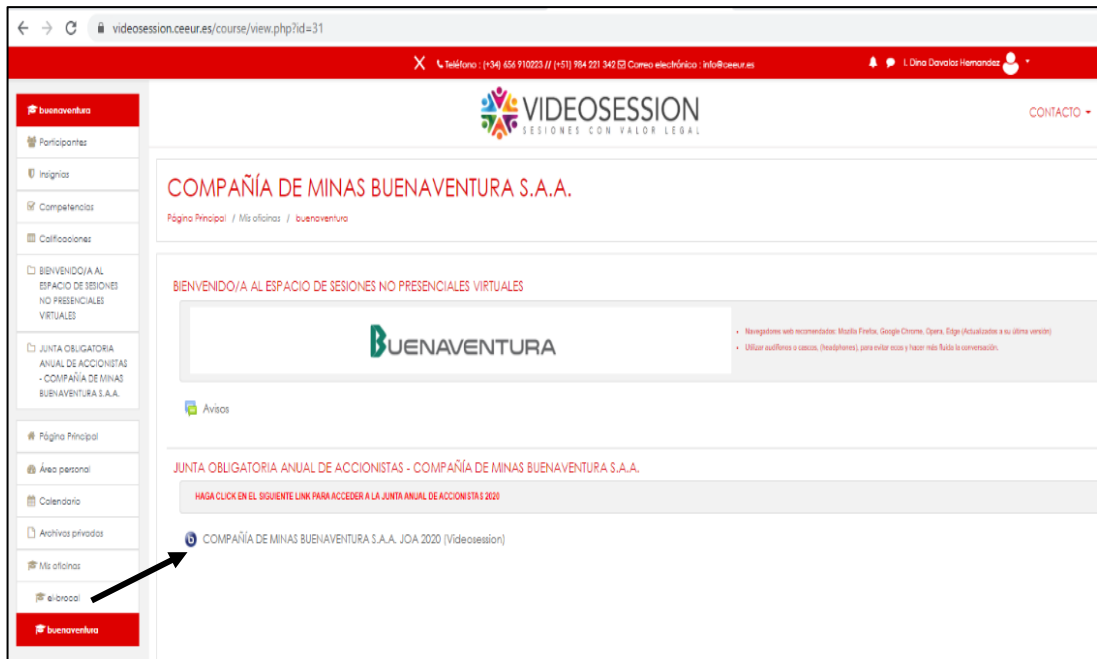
videosession.ceeur.es/course/view.php?id=31

Teléfono : (+34) 656 910223 // (+51) 984 221 342 Correo electrónico : info@ceeur.es

I. Dina Davalos Hernandez

VIDEOSESSION
SESIONES CON VALOR LEGAL

CONTACTO

buenaventura
Participantes
Insignias
Competencias
Calificaciones
BIENVENIDO/A AL ESPACIO DE SESIONES NO PRESENCIALES VIRTUALES
JUNTA OBLIGATORIA ANUAL DE ACCIONISTAS - COMPAÑÍA DE MINAS BUENAVENTURA S.A.A.
Página Principal
Área personal
Calendario
Archivos privados
Mis oficinas
el-brocal
buenaventura

COMPAÑÍA DE MINAS BUENAVENTURA S.A.A.

Página Principal / Mis oficinas / buenaventura

BIENVENIDO/A AL ESPACIO DE SESIONES NO PRESENCIALES VIRTUALES

BUENAVENTURA

• Navegadores web recomendados: Mozilla Firefox, Google Chrome, Opera, Edge (Actualizados a su última versión)
• Utilizar audífonos o cascos, (headphones), para evitar ecos y hacer más fluida la conversación.

Avisos

JUNTA OBLIGATORIA ANUAL DE ACCIONISTAS - COMPAÑÍA DE MINAS BUENAVENTURA S.A.A.

HAGA CLICK EN EL SIGUIENTE LINK PARA ACCEDER A LA JUNTA ANUAL DE ACCIONISTAS 2020

COMPAÑÍA DE MINAS BUENAVENTURA S.A.A. JOA 2020 (Videosession)